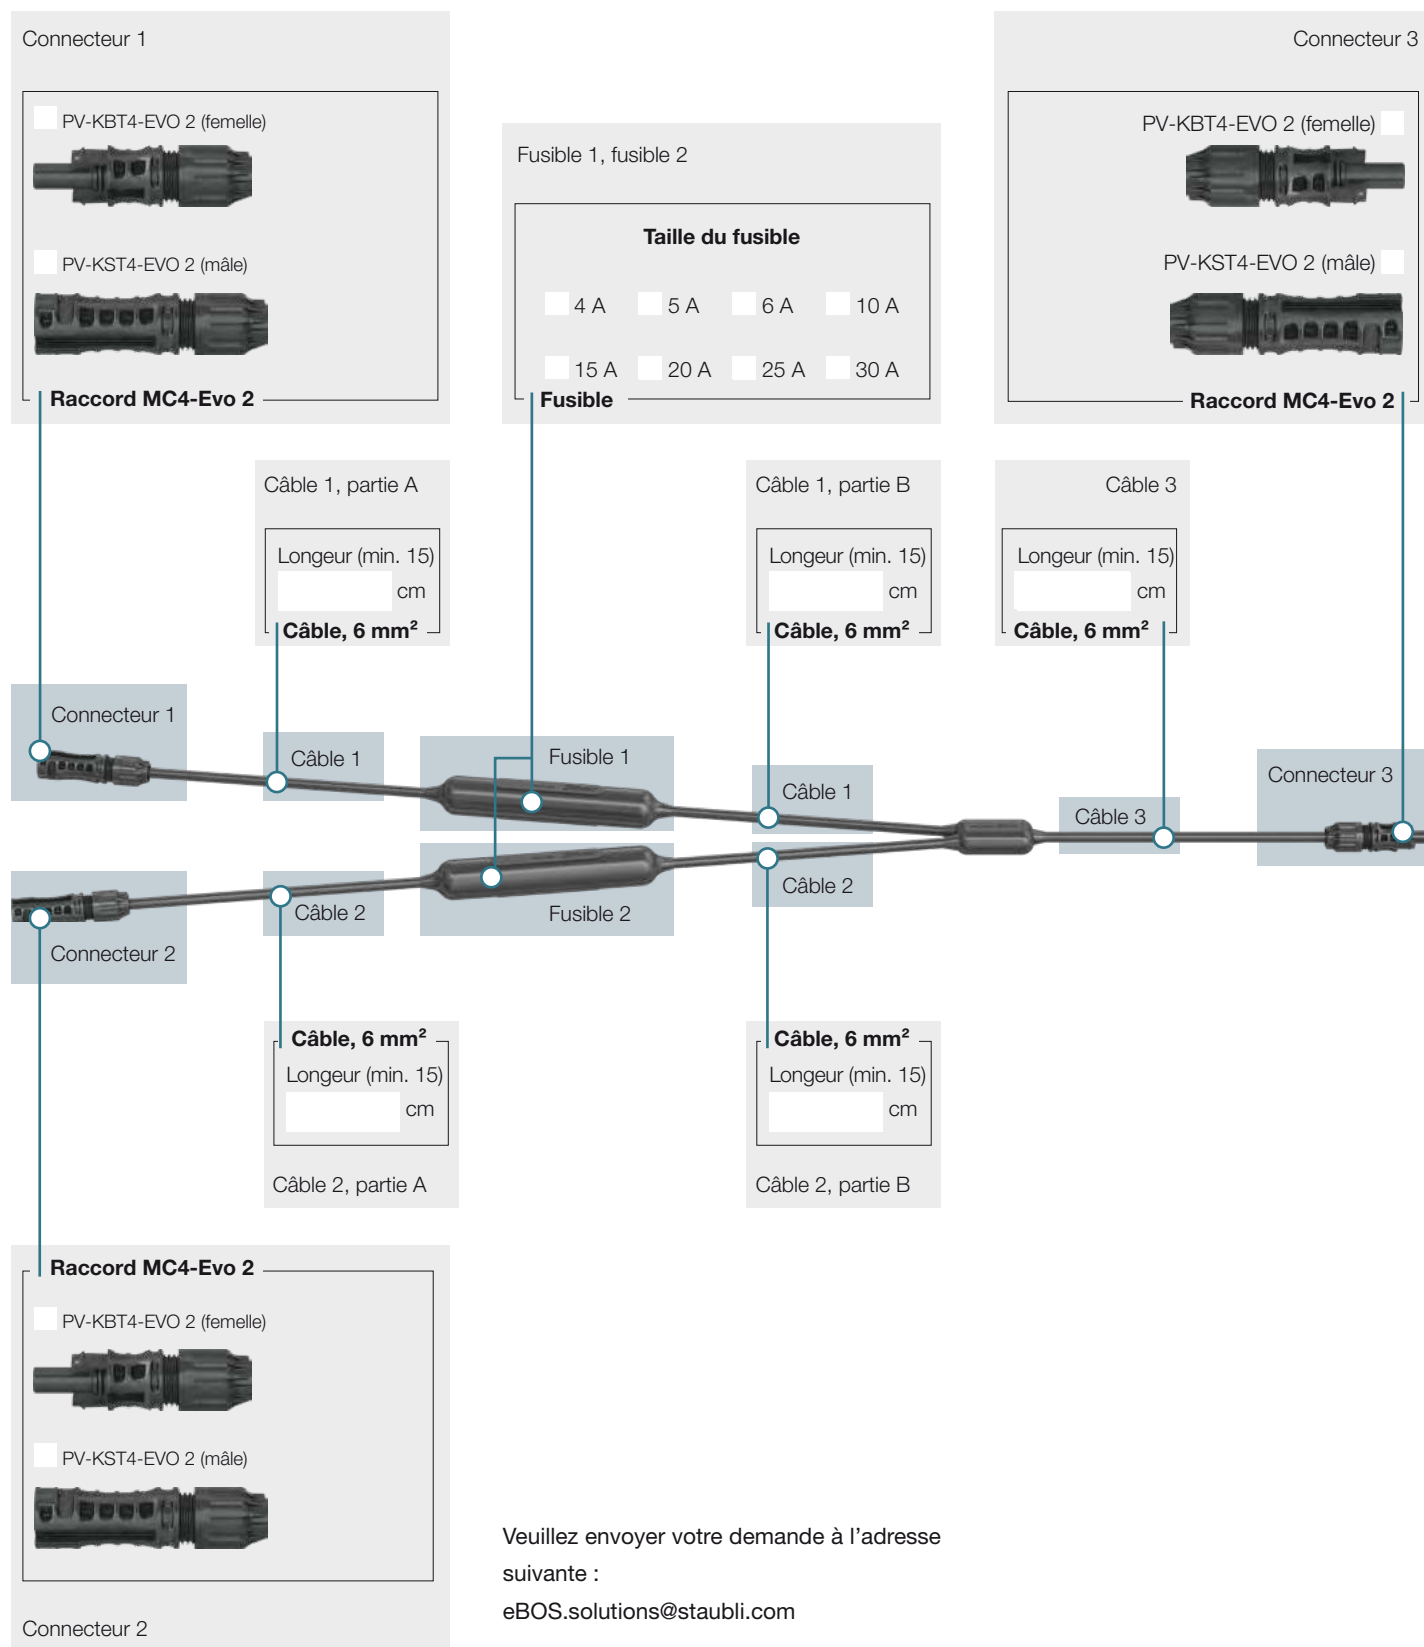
Connecteur 1

PV-KBT4-EVO 2 (femelle)

PV-KST4-EVO 2 (mâle)

Raccord MC4-Evo 2

Fusible 1, fusible 2

Taille du fusible

4 A
5 A
6 A
10 A
15 A
20 A
25 A
30 A

Fusible

Connecteur 3

PV-KBT4-EVO 2 (femelle)

PV-KST4-EVO 2 (mâle)

Raccord MC4-Evo 2

Câble 1, partie A

Longeur (min. 15)
cm
Câble, 6 mm²

Câble 1, partie B

Longeur (min. 15)
cm
Câble, 6 mm²

Câble 3

Longeur (min. 15)
cm
Câble, 6 mm²

Connecteur 1

Câble 1

Fusible 1

Câble 1

Câble 3

Connecteur 3

Connecteur 2

Câble 2

Fusible 2

Câble 2

Câble, 6 mm²
Longeur (min. 15)
cm

Câble 2, partie A

Câble, 6 mm²
Longeur (min. 15)
cm

Câble 2, partie B

Raccord MC4-Evo 2

PV-KBT4-EVO 2 (femelle)

PV-KST4-EVO 2 (mâle)

Connecteur 2

Veuillez envoyer votre demande à l’adresse suivante :
eBOS.solutions@staubli.com